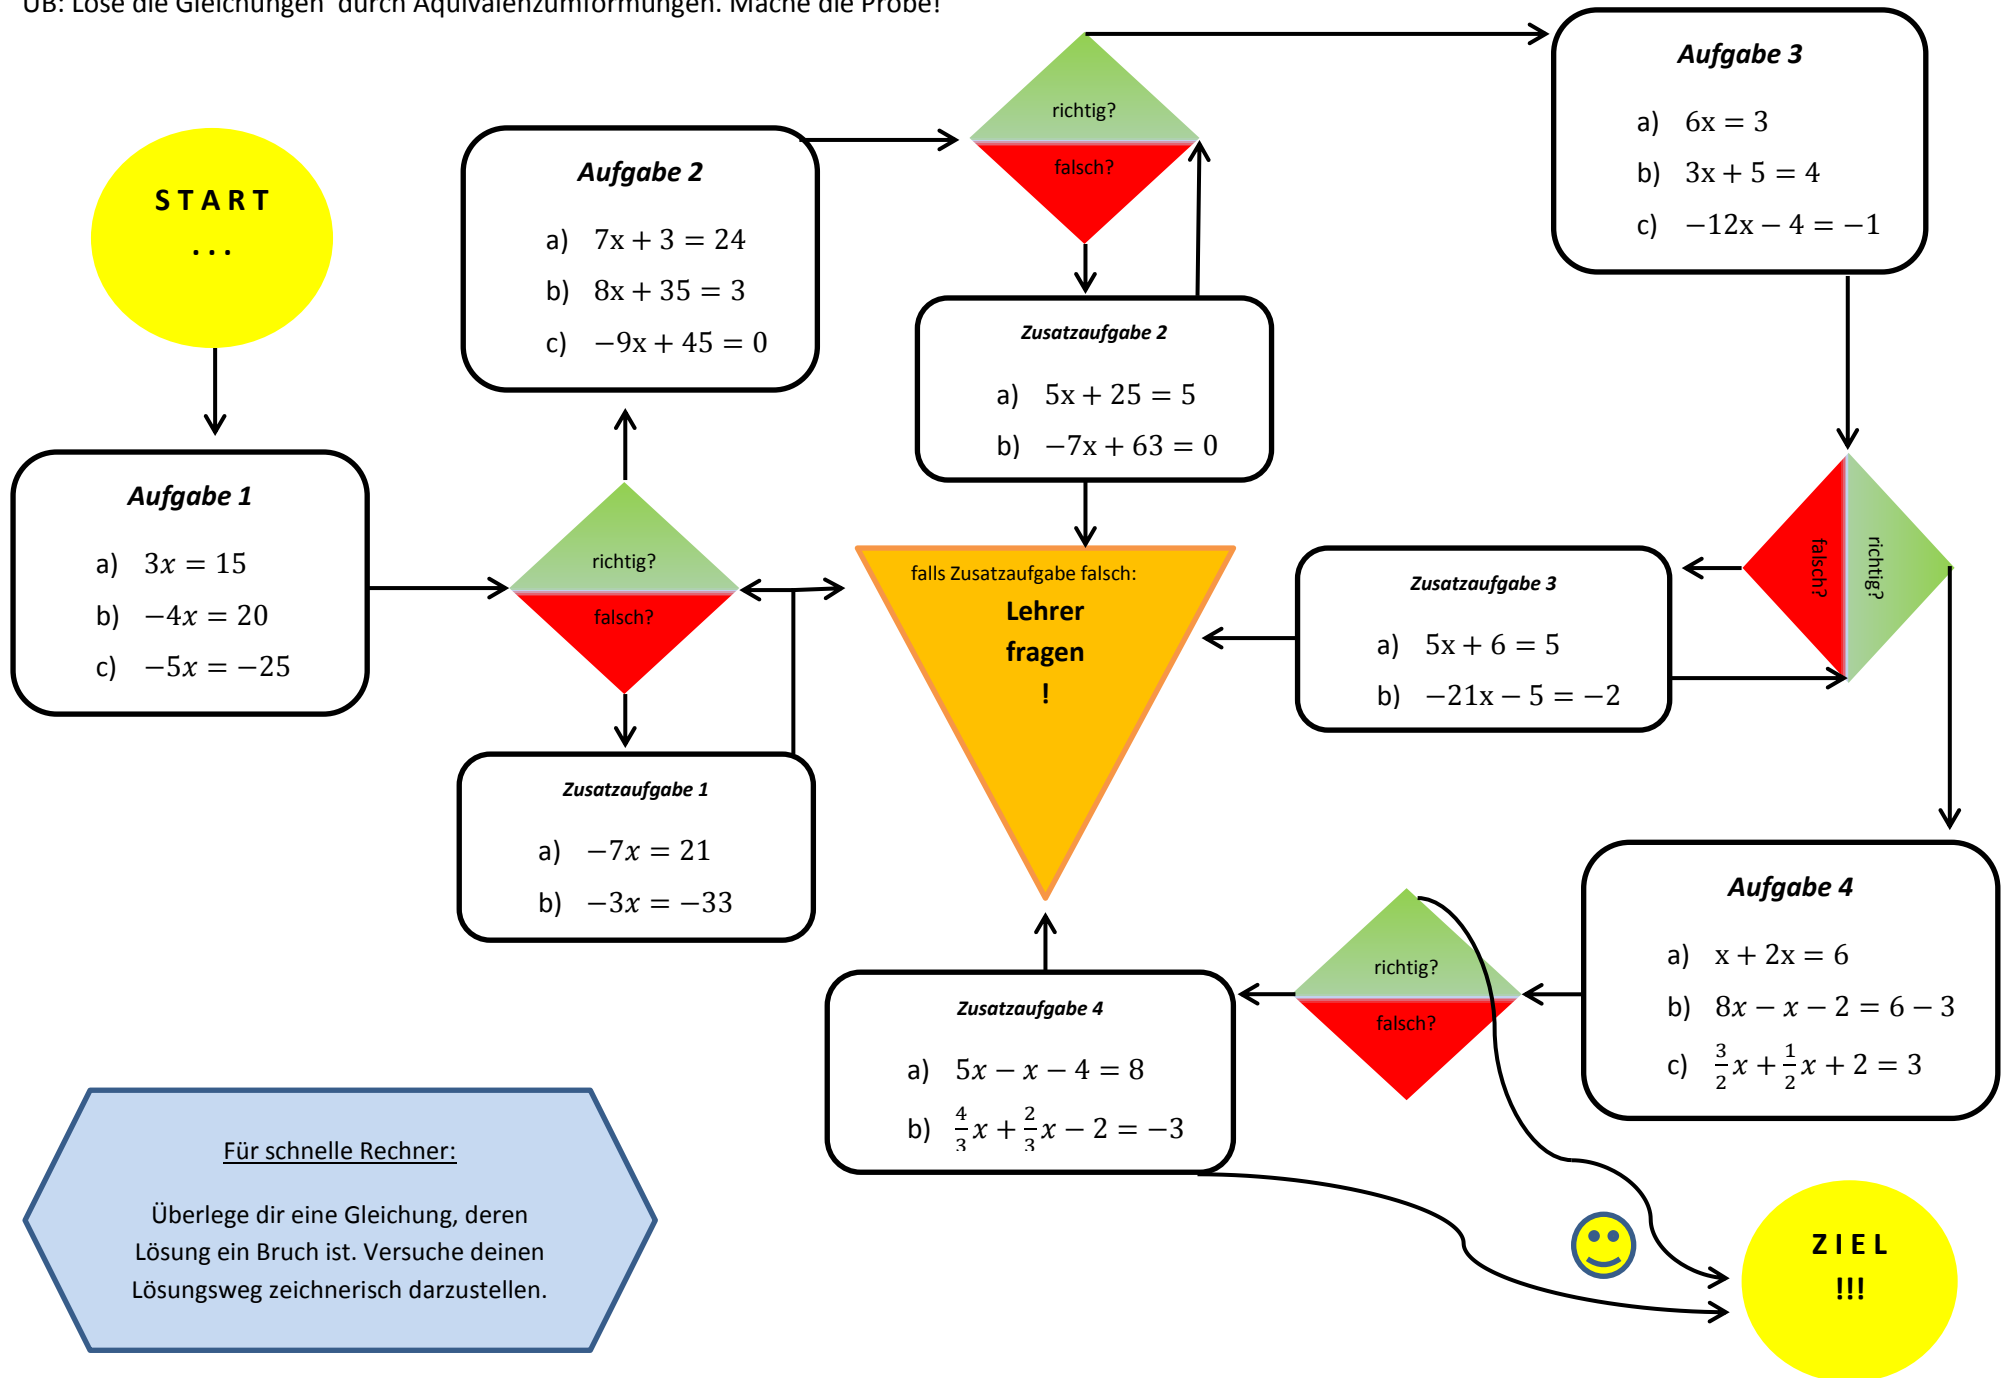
ÜB: Löse die Gleichungen durch Äquivalenzumformungen. Mache die Probe!

START
...

Aufgabe 1
a) $3x = 15$
b) $-4x = 20$
c) $-5x = -25$

richtig?
falsch?

Zusatzaufgabe 1
a) $-7x = 21$
b) $-3x = -33$

Aufgabe 2
a) $7x + 3 = 24$
b) $8x + 35 = 3$
c) $-9x + 45 = 0$

richtig?
falsch?

Zusatzaufgabe 2
a) $5x + 25 = 5$
b) $-7x + 63 = 0$

falls Zusatzaufgabe falsch:
Lehrer
fragen
!

Aufgabe 3
a) $6x = 3$
b) $3x + 5 = 4$
c) $-12x - 4 = -1$

falsch?
richtig?

Zusatzaufgabe 3
a) $5x + 6 = 5$
b) $-21x - 5 = -2$

Aufgabe 4
a) $x + 2x = 6$
b) $8x - x - 2 = 6 - 3$
c) $\frac{3}{2}x + \frac{1}{2}x + 2 = 3$

richtig?
falsch?

Zusatzaufgabe 4
a) $5x - x - 4 = 8$
b) $\frac{4}{3}x + \frac{2}{3}x - 2 = -3$

Für schnelle Rechner:

Überlege dir eine Gleichung, deren Lösung ein Bruch ist. Versuche deinen Lösungsweg zeichnerisch darzustellen.

ZIEL
!!!